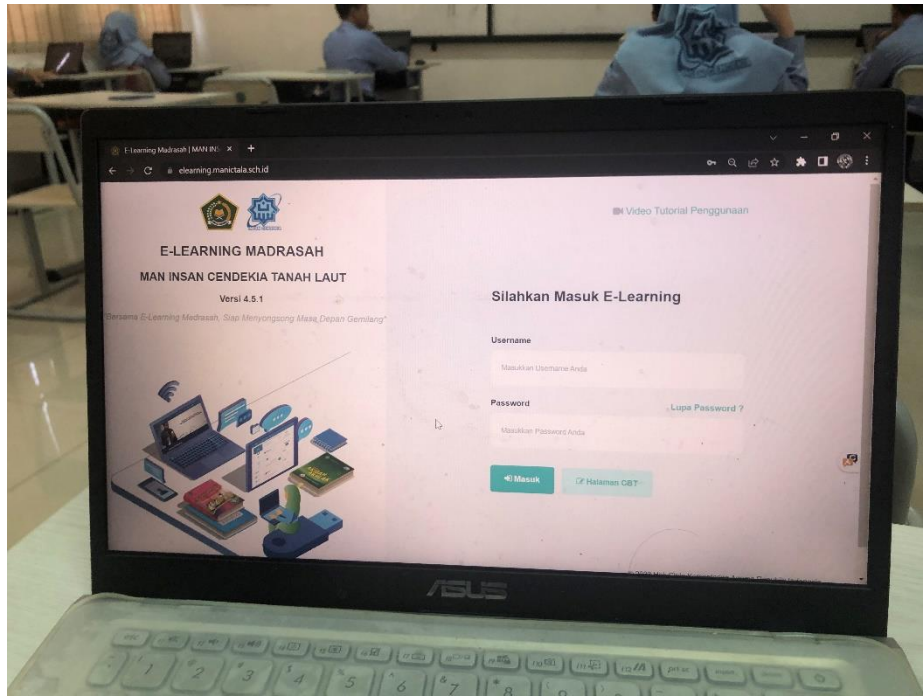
E-Learning Madrasah | MAN IN ×

elearning.manictala.sch.id

E-LEARNING MADRASAH

MAN INSAN CENDEKIA TANAH LAUT

Versi 4.5.1

"Bersama E-Learning Madrasah, Siap Menyongsong Masa Depan Gemilang"

Video Tutorial Penggunaan

Silahkan Masuk E-Learning

Username

Masukkan Username Anda

Password

Lupa Password ?

Masukkan Password Anda

Masuk

Halaman CBT

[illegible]

ASUS